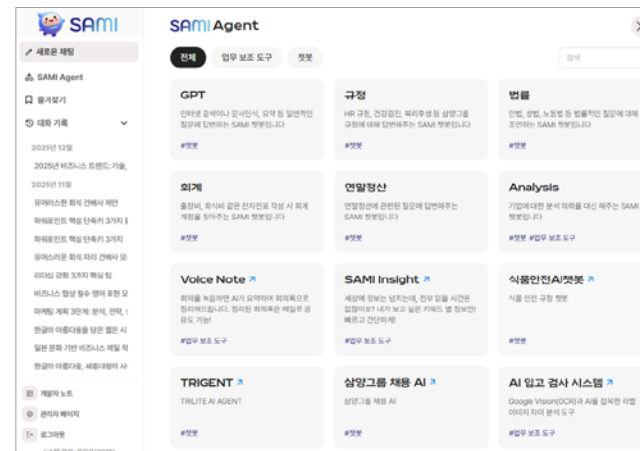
SAMI

새로운 채팅

SAMI Agent

즐겨찾기

대화 기록

2025년 12월

2025년 비즈니스 트렌드: 기술,

2025년 11월

유머러스한 회식 건배사 제안

파워포인트 핵심 단축키 3가지

파워포인트 핵심 단축키 3가지

유머러스한 회식 자리 건배사

리더십 강화 3가지 핵심 팁

비즈니스 협상 필수 영어 표현

마케팅 계획 3단계: 분석, 전략,

한글의 아름다움을 담은 짧은 시

일본 문화 기반 비즈니스 메일 작

한글의 아름다움, 세종대왕의 사

개발자 노트

관리자 페이지

로그아웃

SAMI Agent

전체 업무 보조 도구 챗봇

검색

GPT
인터넷 검색이나 문서인식, 요약 등 일반적인 질문에 답변하는 SAMI 챗봇입니다
#챗봇

규정
HR 규정, 건강검진, 복리후생 등 삼양그룹 규정에 대해 답변해주는 SAMI 챗봇입니다
#챗봇

법률
민법, 상법, 노동법 등 법률적인 질문에 대해 조언하는 SAMI 챗봇입니다
#챗봇

회계
출장비, 회식비 같은 전자전표 작성 시 회계 계정을 찾아주는 SAMI 챗봇입니다
#챗봇

연말정산
연말정산에 관련된 질문에 답변해주는 SAMI 챗봇입니다
#챗봇

Analysis
기업에 대한 분석 의뢰를 대신 해주는 SAMI 챗봇입니다
#챗봇 #업무 보조 도구

Voice Note ↗
회의를 녹음하면 AI가 요약하여 회의록으로 정리해드립니다. 정리된 회의록은 메일로 공유도 가능!
#업무 보조 도구

SAMI Insight ↗
세상에 정보는 넘치는데, 전부 읽을 시간은 없잖아요? 내가 보고 싶은 키워드 별 정보만 빠르고 간단하게!
#업무 보조 도구

식품안전AI챗봇 ↗
식품 안전 규정 챗봇
#챗봇

TRIGENT ↗
TRILITE AI AGENT
#챗봇

삼양그룹 채용 AI ↗
삼양그룹 채용 AI
#챗봇

AI 입고 검사 시스템 ↗
Google Vision(OCR)과 AI를 접목한 라벨 이미지 차이 분석 도구
#업무 보조 도구